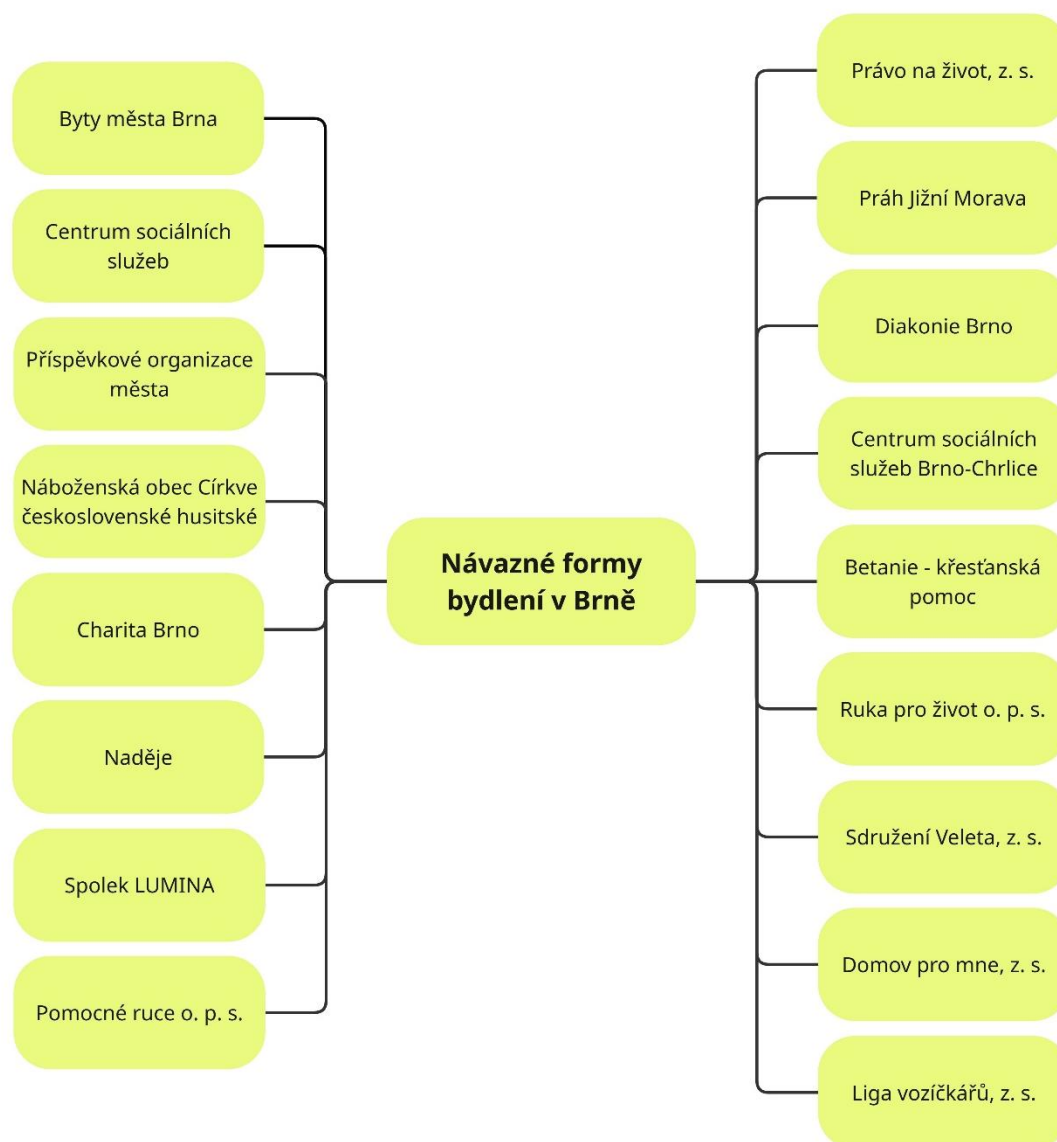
Návazné formy bydlení v Brně

Byty města Brna

Centrum sociálních služeb

Příspěvkové organizace města

Náboženská obec Církve československé husitské

Charita Brno

Naděje

Spolek LUMINA

Pomocné ruce o. p. s.

Právo na život, z. s.

Práh Jižní Morava

Diakonie Brno

Centrum sociálních služeb Brno-Chrlice

Betanie - křesťanská pomoc

Ruka pro život o. p. s.

Sdružení Veleta, z. s.

Domov pro mne, z. s.

Liga vozíčkářů, z. s.